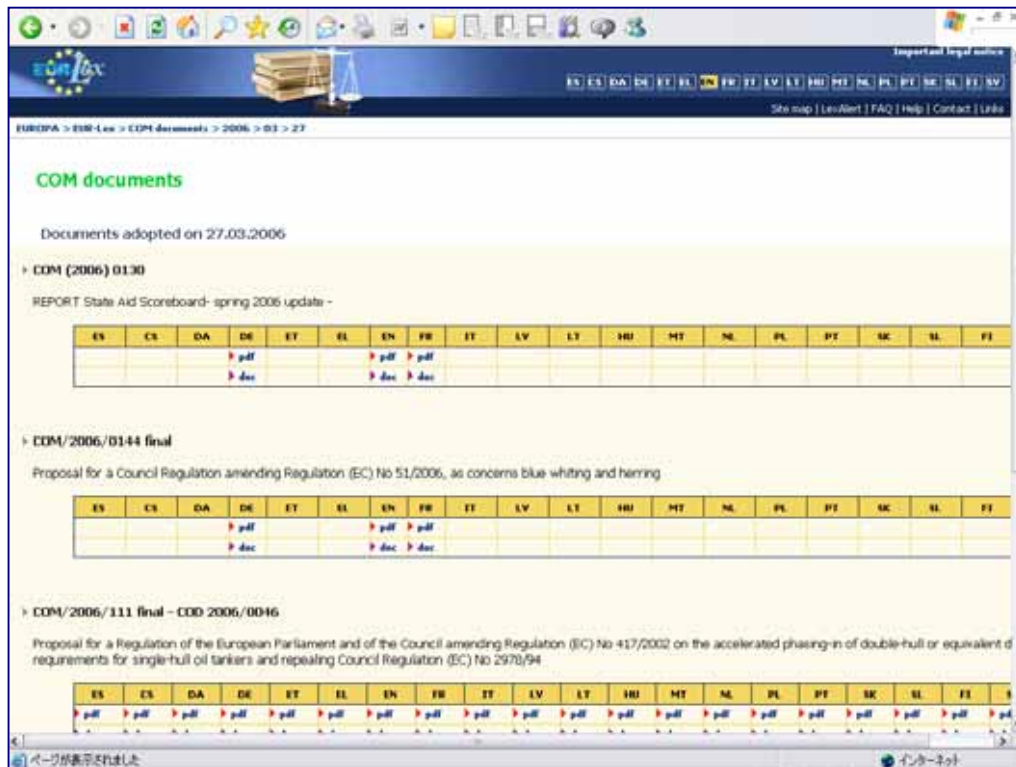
EUR-Lex

Important legal notice

ES CS DA DE ET EL EN FR IT LV LT HU MT NL PL PT SK SL FI SV

Site map | LexAlert | FAQ | Help | Contact | Links

EUROPA > EUR-Lex > COM documents > 2006 > 03 > 27

COM documents

Documents adopted on 27.03.2006

COM (2006) 0130

REPORT State Aid Scoreboard- spring 2006 update -

| ES | CS | DA | DE | ET | EL | EN | FR | IT | LV | LT | HU | MT | NL | PL | PT | SK | SL | FI |
|---|---|---|---|---|---|---|---|---|---|---|---|---|---|---|---|---|---|---|
| | | | pdf | | | pdf | pdf | | | | | | | | | | | |
| | | | doc | | | doc | doc | | | | | | | | | | | |

COM/2006/0144 final

Proposal for a Council Regulation amending Regulation (EC) No 51/2006, as concerns blue whiting and herring

| ES | CS | DA | DE | ET | EL | EN | FR | IT | LV | LT | HU | MT | NL | PL | PT | SK | SL | FI |
|---|---|---|---|---|---|---|---|---|---|---|---|---|---|---|---|---|---|---|
| | | | pdf | | | pdf | pdf | | | | | | | | | | | |
| | | | doc | | | doc | doc | | | | | | | | | | | |

COM/2006/111 final - COD 2006/0046

Proposal for a Regulation of the European Parliament and of the Council amending Regulation (EC) No 417/2002 on the accelerated phasing-in of double-hull or equivalent d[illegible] requirements for single-hull oil tankers and repealing Council Regulation (EC) No 2978/94

| ES | CS | DA | DE | ET | EL | EN | FR | IT | LV | LT | HU | MT | NL | PL | PT | SK | SL | FI |
|---|---|---|---|---|---|---|---|---|---|---|---|---|---|---|---|---|---|---|
| pdf | pdf | pdf | pdf | pdf | pdf | pdf | pdf | pdf | pdf | pdf | pdf | pdf | pdf | pdf | pdf | pdf | pdf | pdf |

ページが表示されました

インターネット